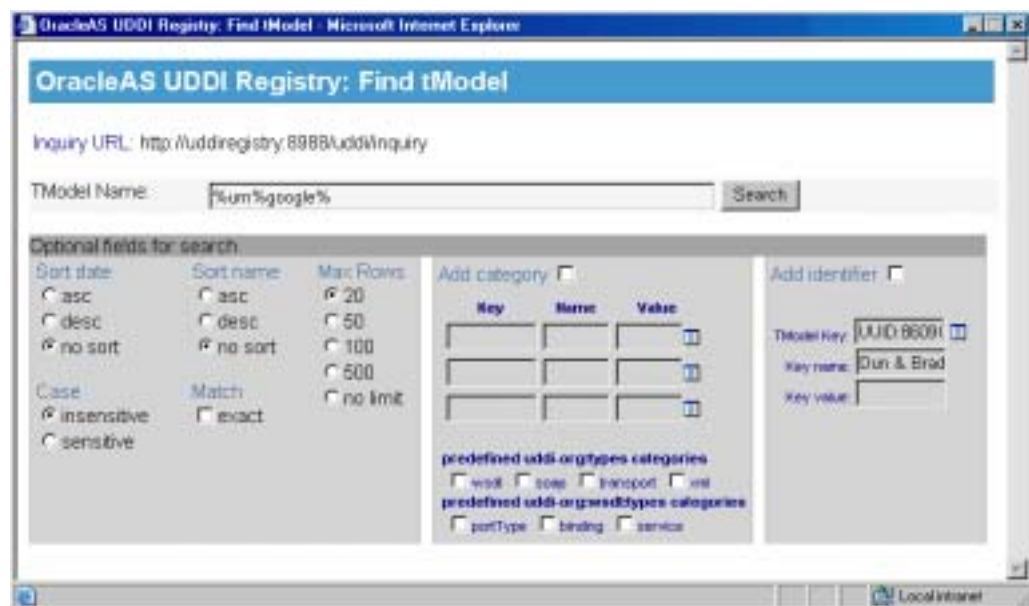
OracleAS UDDI Registry: Find tModel - Microsoft Internet Explorer

OracleAS UDDI Registry: Find tModel

Inquiry URL: http://uddiregistry:8988/uddi/inquiry

TModel Name: %urn%google%

Search

Optional fields for search

Sort date
asc
desc
no sort

Sort name
asc
desc
no sort

Max Rows
20
50
100
500
no limit

Case
insensitive
sensitive

Match
exact

Add category

| Key | Name | Value |
|---|---|---|
| | | |
| | | |
| | | |

predefined uddi-org/types categories
wsdl soap transport xml
predefined uddi-org:wsdltypes categories
portType binding service

Add identifier

TModel Key: UUID:8609(
Key name: Dun & Brad
Key value:

Local intranet